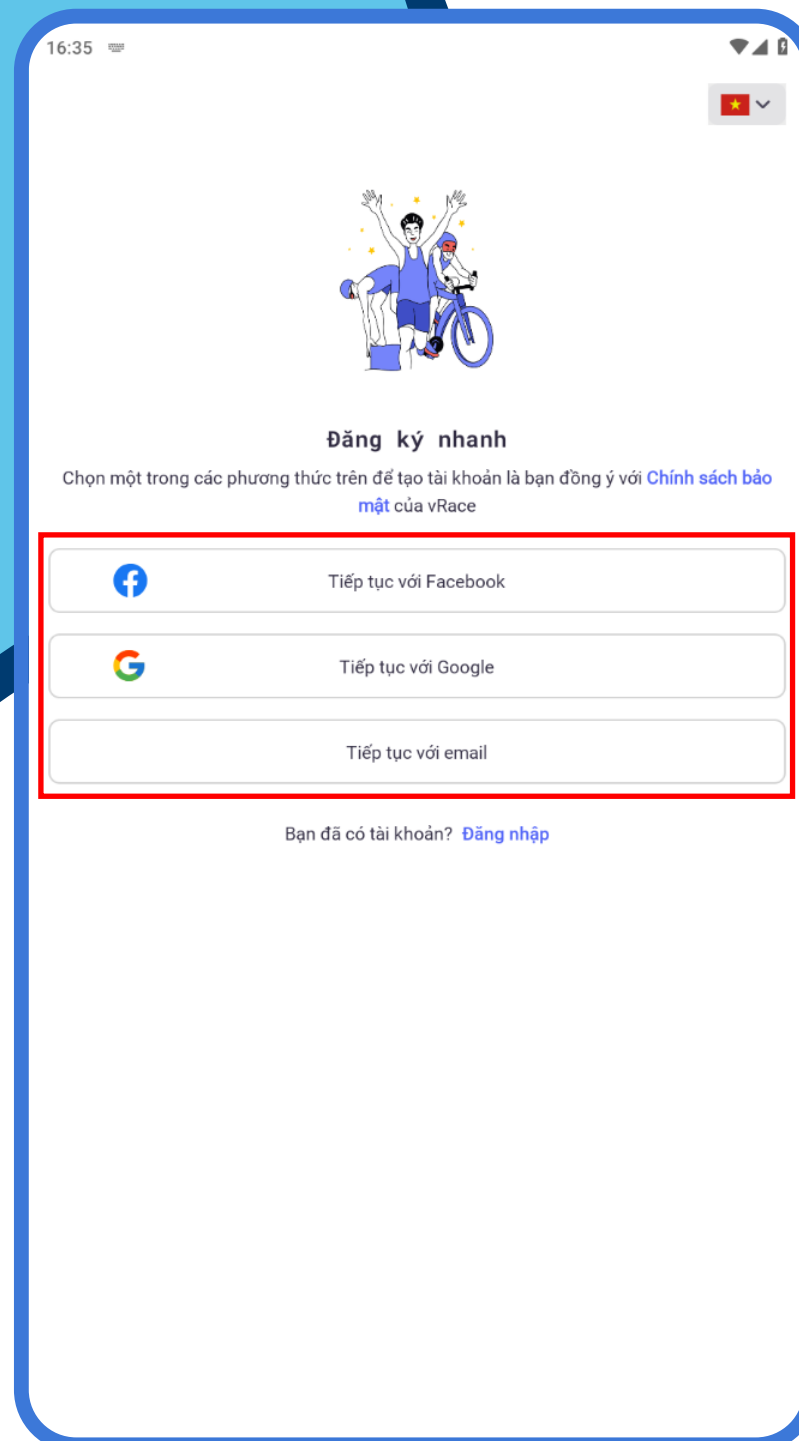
16:35

Đăng ký nhanh

Chọn một trong các phương thức trên để tạo tài khoản là bạn đồng ý với Chính sách bảo mật của vRace

Tiếp tục với Facebook

Tiếp tục với Google

Tiếp tục với email

Bạn đã có tài khoản? Đăng nhập